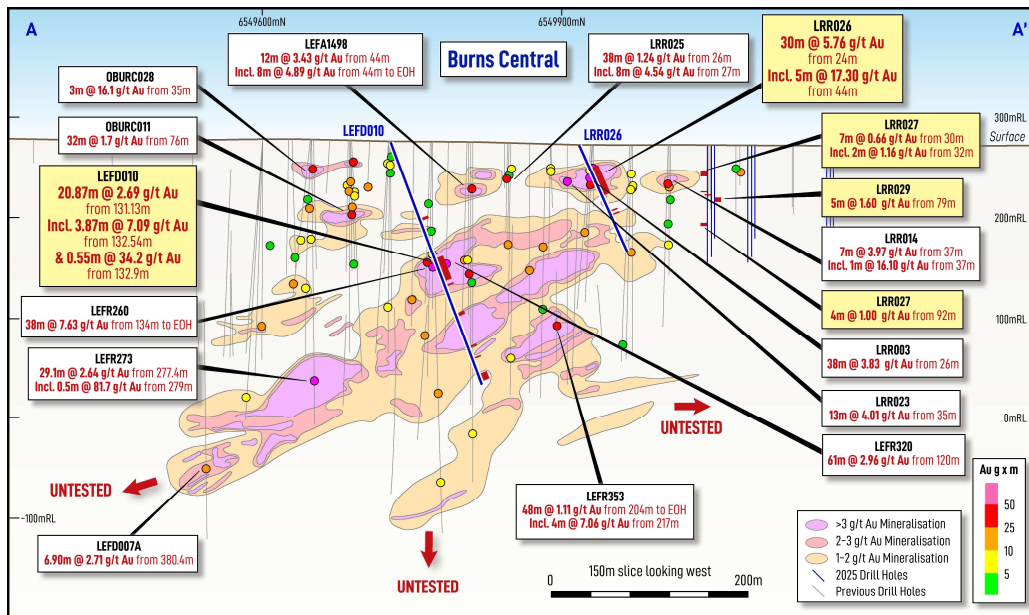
A

A'

6549600mN

6549900mN

Burns Central

LEFA1498
12m @ 3.43 g/t Au from 44m
Incl. 8m @ 4.89 g/t Au from 44m to EOH

LRR025
38m @ 1.24 g/t Au from 26m
Incl. 8m @ 4.54 g/t Au from 27m

LRR026
30m @ 5.76 g/t Au
from 24m
Incl. 5m @ 17.30 g/t Au
from 44m

OBURC028
3m @ 16.1 g/t Au from 35m

OBURC011
32m @ 1.7 g/t Au from 76m

LEFD010
20.87m @ 2.69 g/t Au
from 131.13m
Incl. 3.87m @ 7.09 g/t Au
from 132.54m
& 0.55m @ 34.2 g/t Au
from 132.9m

LEFR260
38m @ 7.63 g/t Au from 134m to EOH

LEFR273
29.1m @ 2.64 g/t Au from 277.4m
Incl. 0.5m @ 81.7 g/t Au from 279m

LEFD007A
6.90m @ 2.71 g/t Au from 380.4m

LEFR353
48m @ 1.11 g/t Au from 204m to EOH
Incl. 4m @ 7.06 g/t Au from 217m

LEFD010

LRR026

300mRL

Surface

LRR027
7m @ 0.66 g/t Au from 30m
Incl. 2m @ 1.16 g/t Au from 32m

LRR029
5m @ 1.60 g/t Au from 79m

200mRL

LRR014
7m @ 3.97 g/t Au from 37m
Incl. 1m @ 16.10 g/t Au from 37m

LRR027
4m @ 1.00 g/t Au from 92m

100mRL

LRR003
38m @ 3.83 g/t Au from 26m

LRR023
13m @ 4.01 g/t Au from 35m

0mRL

LEFR320
61m @ 2.96 g/t Au from 120m

-100mRL

UNTESTED

UNTESTED

UNTESTED

Au g x m
50
25
10
5

>3 g/t Au Mineralisation
2–3 g/t Au Mineralisation
1–2 g/t Au Mineralisation
2025 Drill Holes
Previous Drill Holes

0
150m slice looking west
200m